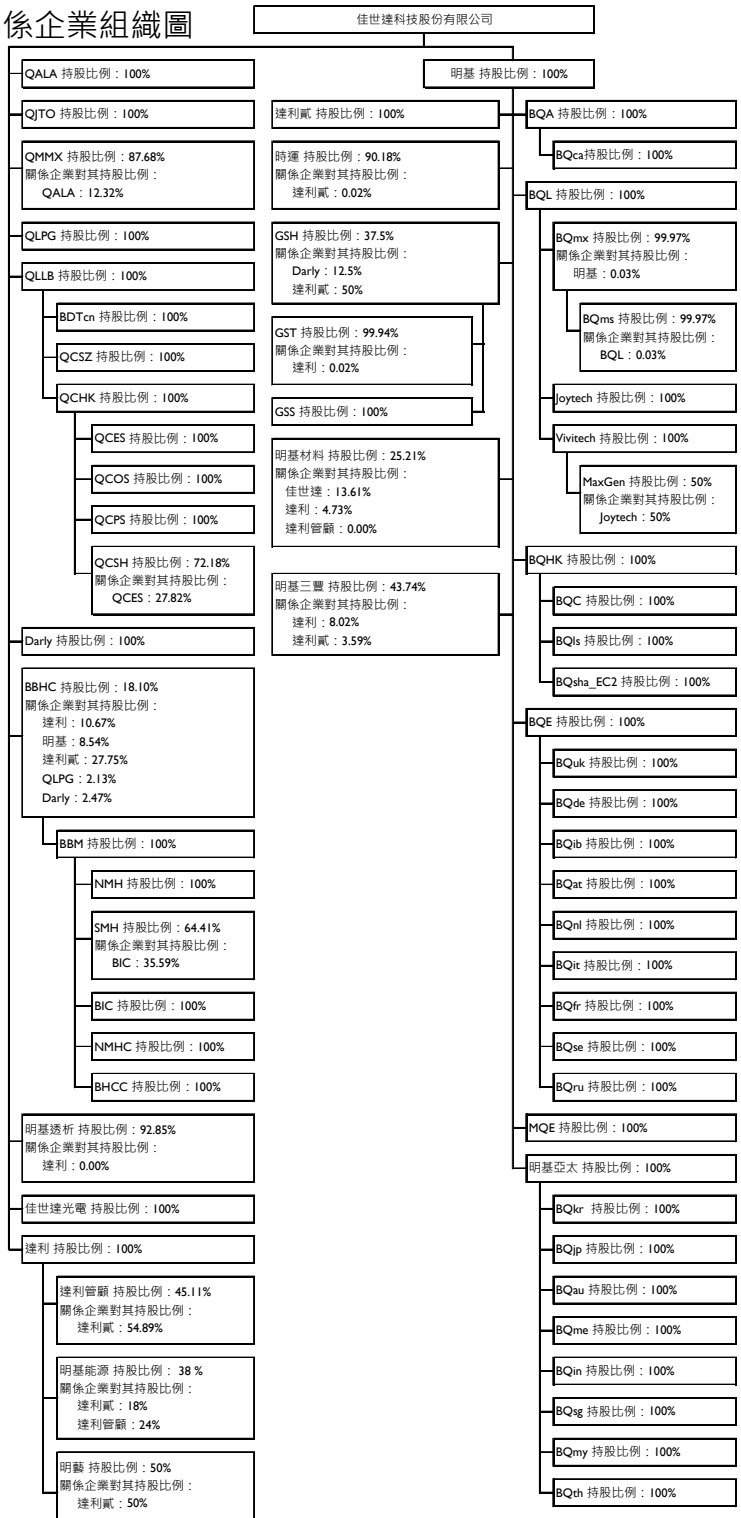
係企業組織圖

佳世達科技股份有限公司

QALA 持股比例：100%

QJTO 持股比例：100%

QMMX 持股比例：87.68%
關係企業對其持股比例：
QALA：12.32%

QLPG 持股比例：100%

QLLB 持股比例：100%

BDTcn 持股比例：100%

QCSZ 持股比例：100%

QCHK 持股比例：100%

QCES 持股比例：100%

QCOS 持股比例：100%

QCPS 持股比例：100%

QCSH 持股比例：72.18%
關係企業對其持股比例：
QCES：27.82%

Darly 持股比例：100%

BBHC 持股比例：18.10%
關係企業對其持股比例：
達利：10.67%
明基：8.54%
達利貳：27.75%
QLPG：2.13%
Darly：2.47%

BBM 持股比例：100%

NMH 持股比例：100%

SMH 持股比例：64.41%
關係企業對其持股比例：
BIC：35.59%

BIC 持股比例：100%

NMHC 持股比例：100%

BHCC 持股比例：100%

明基透析 持股比例：92.85%
關係企業對其持股比例：
達利：0.00%

佳世達光電 持股比例：100%

達利 持股比例：100%

達利管顧 持股比例：45.11%
關係企業對其持股比例：
達利貳：54.89%

明基能源 持股比例： 38 %
關係企業對其持股比例：
達利貳：18%
達利管顧：24%

明藝 持股比例：50%
關係企業對其持股比例：
達利貳：50%

明基 持股比例：100%

達利貳 持股比例：100%

時運 持股比例：90.18%
關係企業對其持股比例：
達利貳：0.02%

GSH 持股比例：37.5%
關係企業對其持股比例：
Darly：12.5%
達利貳：50%

GST 持股比例：99.94%
關係企業對其持股比例：
達利：0.02%

GSS 持股比例：100%

明基材料 持股比例：25.21%
關係企業對其持股比例：
佳世達：13.61%
達利：4.73%
達利管顧：0.00%

明基三豐 持股比例：43.74%
關係企業對其持股比例：
達利：8.02%
達利貳：3.59%

BQA 持股比例：100%

BQca持股比例：100%

BQL 持股比例：100%

BQmx 持股比例：99.97%
關係企業對其持股比例：
明基：0.03%

BQms 持股比例：99.97%
關係企業對其持股比例：
BQL：0.03%

Joytech 持股比例：100%

Vivitech 持股比例：100%

MaxGen 持股比例：50%
關係企業對其持股比例：
Joytech：50%

BQHK 持股比例：100%

BQC 持股比例：100%

BQls 持股比例：100%

BQsha_EC2 持股比例：100%

BQE 持股比例：100%

BQuk 持股比例：100%

BQde 持股比例：100%

BQib 持股比例：100%

BQat 持股比例：100%

BQnl 持股比例：100%

BQit 持股比例：100%

BQfr 持股比例：100%

BQse 持股比例：100%

BQru 持股比例：100%

MQE 持股比例：100%

明基亞太 持股比例：100%

BQkr 持股比例：100%

BQjp 持股比例：100%

BQau 持股比例：100%

BQme 持股比例：100%

BQin 持股比例：100%

BQsg 持股比例：100%

BQmy 持股比例：100%

BQth 持股比例：100%